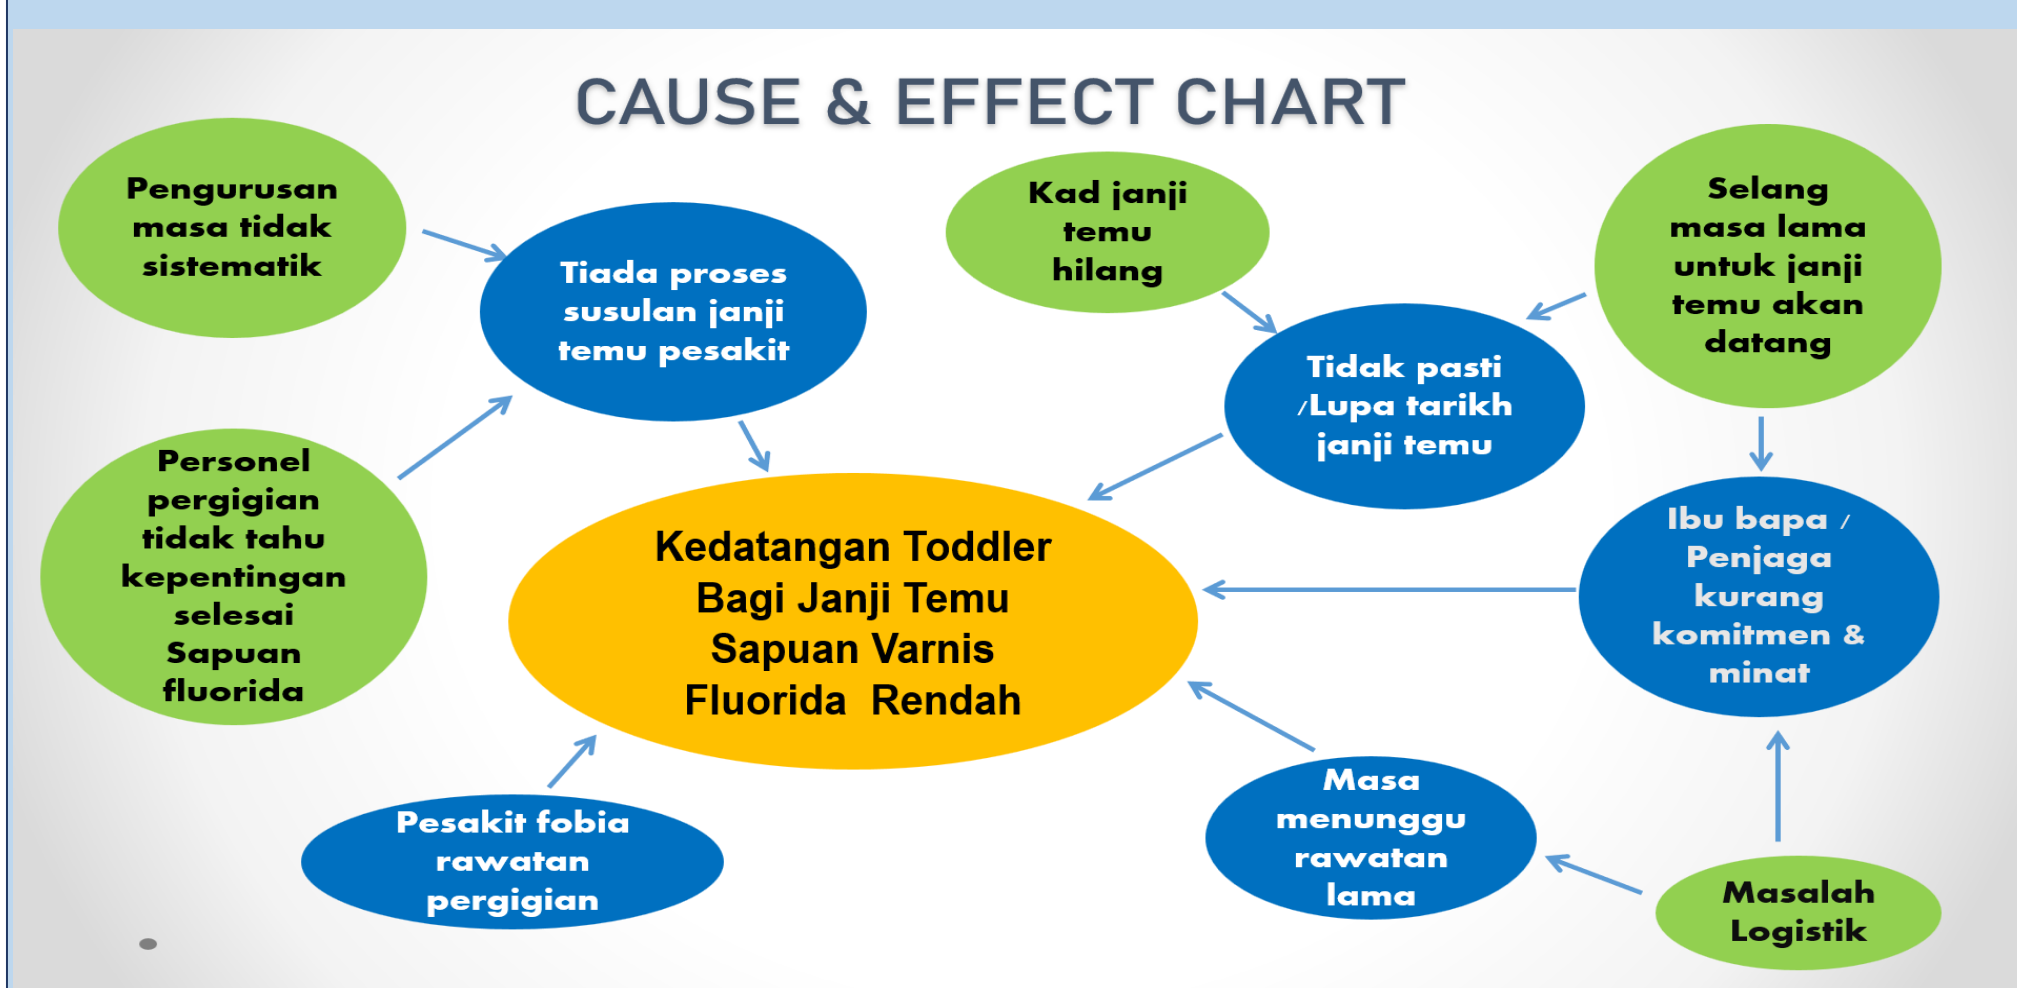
CAUSE & EFFECT CHART

Pengurusan masa tidak sistematik

Tiada proses susulan janji temu pesakit

Kad janji temu hilang

Selang masa lama untuk janji temu akan datang

Tidak pasti /Lupa tarikh janji temu

Personel pergigian tidak tahu kepentingan selesai Sapuan fluorida

Kedatangan Toddler Bagi Janji Temu Sapuan Varnis Fluorida Rendah

Ibu bapa / Penjaga kurang komitmen & minat

Pesakit fobia rawatan pergigian

Masa menunggu rawatan lama

Masalah Logistik